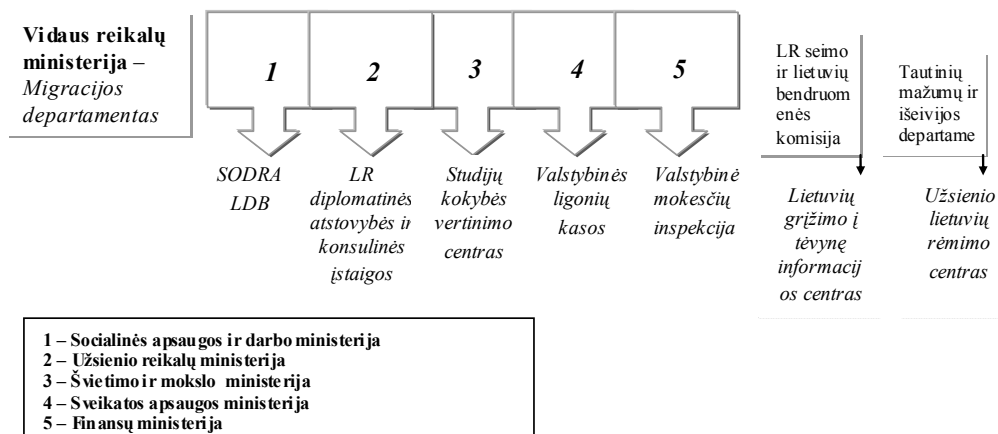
Vidaus reikalų ministerija – *Migracijos departamentas*

1

2

3

4

5

SODRA LDB

LR diplomatinės atstovybės ir konsulinės įstaigos

Studijų kokybės vertinimo centras

Valstybinės ligonių kasos

Valstybinė mokesčių inspekcija

LR seimo ir lietuvių bendruomenės komisija

Lietuvių grįžimo į tėvynę informacijos centras

Tautinių mažumų ir išeivijos departame

Užsienio lietuvių rėmimo centras

1 – Socialinės apsaugos ir darbo ministerija
2 – Užsienio reikalų ministerija
3 – Švietimo ir mokslo ministerija
4 – Sveikatos apsaugos ministerija
5 – Finansų ministerija